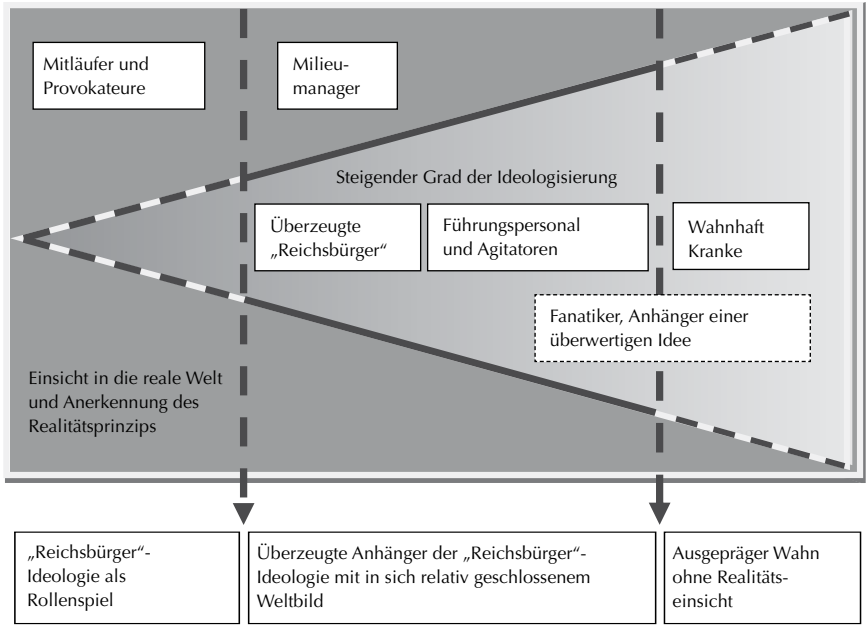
Mitläufer und Provokateure

Milieu-manager

Steigender Grad der Ideologisierung

Überzeugte „Reichsbürger“

Führungspersonal und Agitatoren

Wahnhaft Kranke

Fanatiker, Anhänger einer überwertigen Idee

Einsicht in die reale Welt und Anerkennung des Realitätsprinzips

„Reichsbürger“-Ideologie als Rollenspiel

Überzeugte Anhänger der „Reichsbürger“-Ideologie mit in sich relativ geschlossenem Weltbild

Ausgepräger Wahn ohne Realitäts-einsicht